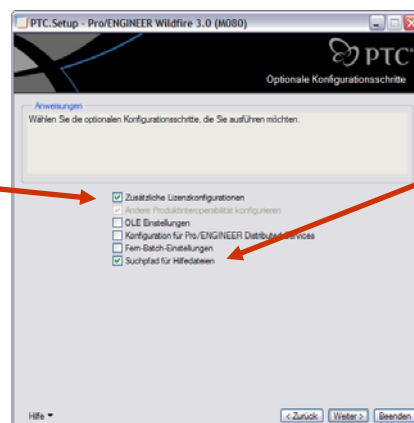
PTC.Setup - Pro/ENGINEER Wildfire 3.0 (M080)

PTC

Optionale Konfigurationsschritte

Anweisungen

Wählen Sie die optionalen Konfigurationsschritte, die Sie ausführen möchten.

Zusätzliche Lizenzkonfigurationen
Andere Produktinteroperabilität konfigurieren
OLE Einstellungen
Konfiguration für Pro/ENGINEER Distributed Services
Fern-Batch-Einstellungen
Suchpfad für Hilfedateien

Hilfe

< Zurück
Weiter >
Beenden